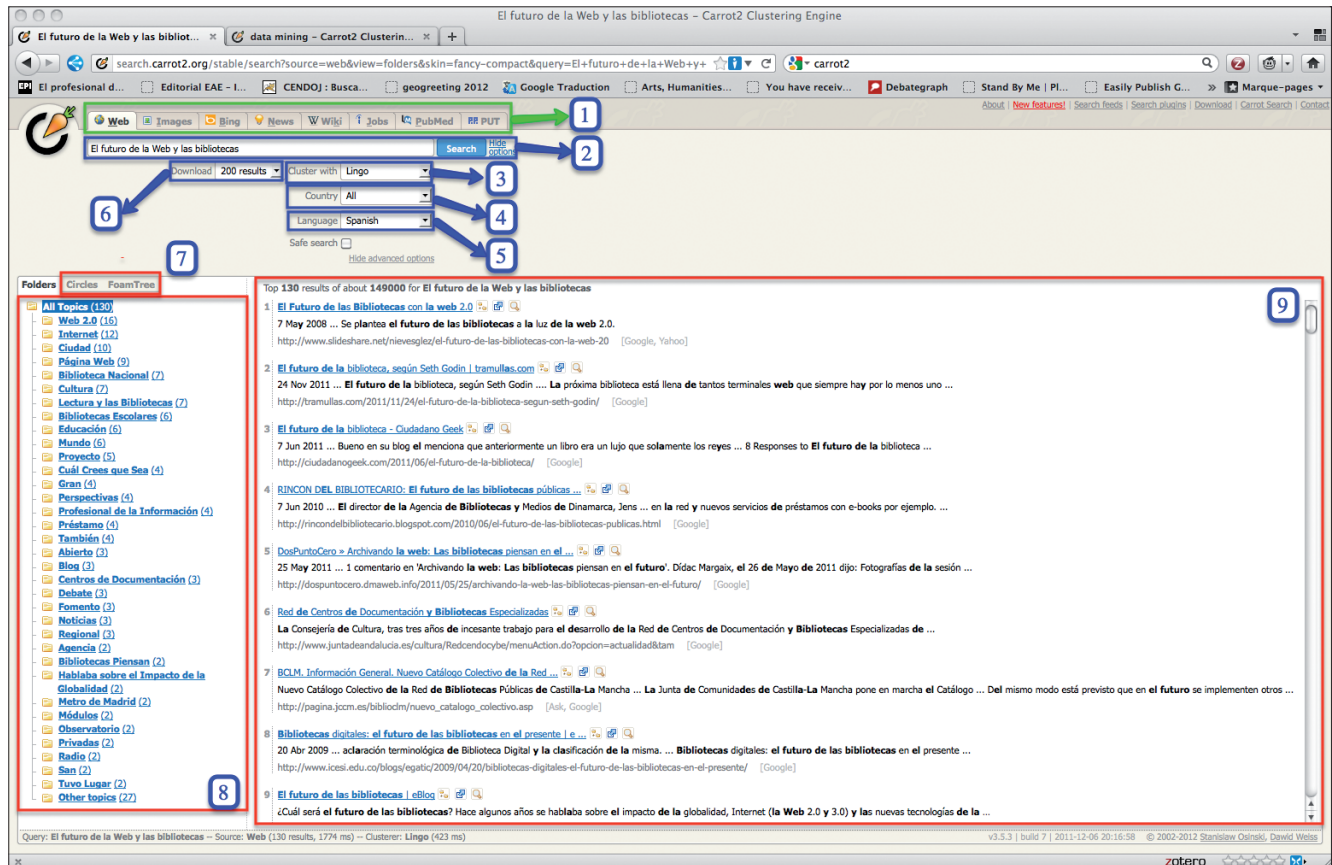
El futuro de la Web y las bibliotecas – Carrot2 Clustering Engine

El futuro de la Web y las bibliot... × | data mining – Carrot2 Clusterin... × | +

search.carrot2.org/stable/search?source=web&view=folders&skin=fancy-compact&query=El+futuro+de+la+Web+y+ | carrot2

El profesional d... | Editorial EAE - I... | CENDOJ : Busca... | geogreeting 2012 | Google Traduction | Arts, Humanities... | You have receiv... | Debategraph | Stand By Me | Pl... | Easily Publish G... | » | Marque-pages

About | New features! | Search feeds | Search plugins | Download | Carrot Search | Contact

Web | Images | Bing | News | Wiki | Jobs | PubMed | PUT

1

El futuro de la Web y las bibliotecas | Search | Hide options

2

Download 200 results | Cluster with Lingo

3

Country All

4

6

Language Spanish

5

Safe search

Hide advanced options

7

Folders | Circles | FoamTree

All Topics (130)
Web 2.0 (16)
Internet (12)
Ciudad (10)
Página Web (9)
Biblioteca Nacional (7)
Cultura (7)
Lectura y las Bibliotecas (7)
Bibliotecas Escolares (6)
Educación (6)
Mundo (6)
Proyecto (5)
Cuál Crees que Sea (4)
Gran (4)
Perspectivas (4)
Profesional de la Información (4)
Préstamo (4)
También (4)
Abierto (3)
Blog (3)
Centros de Documentación (3)
Debate (3)
Fomento (3)
Noticias (3)
Regional (3)
Agencia (2)
Bibliotecas Piensan (2)
Hablaba sobre el Impacto de la Globalidad (2)
Metro de Madrid (2)
Módulos (2)
Observatorio (2)
Privadas (2)
Radio (2)
San (2)
Tuvo Lugar (2)
Other topics (27)

8

Top 130 results of about 149000 for El futuro de la Web y las bibliotecas

9

1 El Futuro de las Bibliotecas con la web 2.0
7 May 2008 ... Se plantea el futuro de las bibliotecas a la luz de la web 2.0.
http://www.slideshare.net/nievesglez/el-futuro-de-las-bibliotecas-con-la-web-20 [Google, Yahoo]

2 El futuro de la biblioteca, según Seth Godin | tramullas.com
24 Nov 2011 ... El futuro de la biblioteca, según Seth Godin .... La próxima biblioteca está llena de tantos terminales web que siempre hay por lo menos uno ...
http://tramullas.com/2011/11/24/el-futuro-de-la-biblioteca-segun-seth-godin/ [Google]

3 El futuro de la biblioteca - Ciudadano Geek
7 Jun 2011 ... Bueno en su blog el menciona que anteriormente un libro era un lujo que solamente los reyes ... 8 Responses to El futuro de la biblioteca ...
http://ciudadanogeek.com/2011/06/el-futuro-de-la-biblioteca/ [Google]

4 RINCON DEL BIBLIOTECARIO: El futuro de las bibliotecas públicas ...
7 Jun 2010 ... El director de la Agencia de Bibliotecas y Medios de Dinamarca, Jens ... en la red y nuevos servicios de préstamos con e-books por ejemplo. ...
http://rincondelbibliotecario.blogspot.com/2010/06/el-futuro-de-las-bibliotecas-publicas.html [Google]

5 DosPuntoCero » Archivando la web: Las bibliotecas piensan en el ...
25 May 2011 ... 1 comentario en 'Archivando la web: Las bibliotecas piensan en el futuro'. Dídac Margaix, el 26 de Mayo de 2011 dijo: Fotografías de la sesión ...
http://dospuntocero.dmaweb.info/2011/05/25/archivando-la-web-las-bibliotecas-piensan-en-el-futuro/ [Google]

6 Red de Centros de Documentación y Bibliotecas Especializadas
La Consejería de Cultura, tras tres años de incesante trabajo para el desarrollo de la Red de Centros de Documentación y Bibliotecas Especializadas de ...
http://www.juntadeandalucia.es/cultura/Redcendocybe/menuAction.do?opcion=actualidad&tam [Google]

7 BCLM. Información General. Nuevo Catálogo Colectivo de la Red ...
Nuevo Catálogo Colectivo de la Red de Bibliotecas Públicas de Castilla-La Mancha ... La Junta de Comunidades de Castilla-La Mancha pone en marcha el Catálogo ... Del mismo modo está previsto que en el futuro se implementen otros ...
http://pagina.jccm.es/bibliocIm/nuevo_catalogo_colectivo.asp [Ask, Google]

8 Bibliotecas digitales: el futuro de las bibliotecas en el presente | e ...
20 Abr 2009 ... aclaración terminológica de Biblioteca Digital y la clasificación de la misma. ... Bibliotecas digitales: el futuro de las bibliotecas en el presente ...
http://www.icesi.edu.co/blogs/egatic/2009/04/20/bibliotecas-digitales-el-futuro-de-las-bibliotecas-en-el-presente/ [Google]

9 El futuro de las bibliotecas | eBlog
¿Cuál será el futuro de las bibliotecas? Hace algunos años se hablaba sobre el impacto de la globalidad, Internet (la Web 2.0 y 3.0) y las nuevas tecnologías de la ...

Query: El futuro de la Web y las bibliotecas -- Source: Web (130 results, 1774 ms) -- Clusterer: Lingo (423 ms)

v3.5.3 | build 7 | 2011-12-06 20:16:58 © 2002-2012 Stanislaw Osinski, Dawid Weiss

zotero